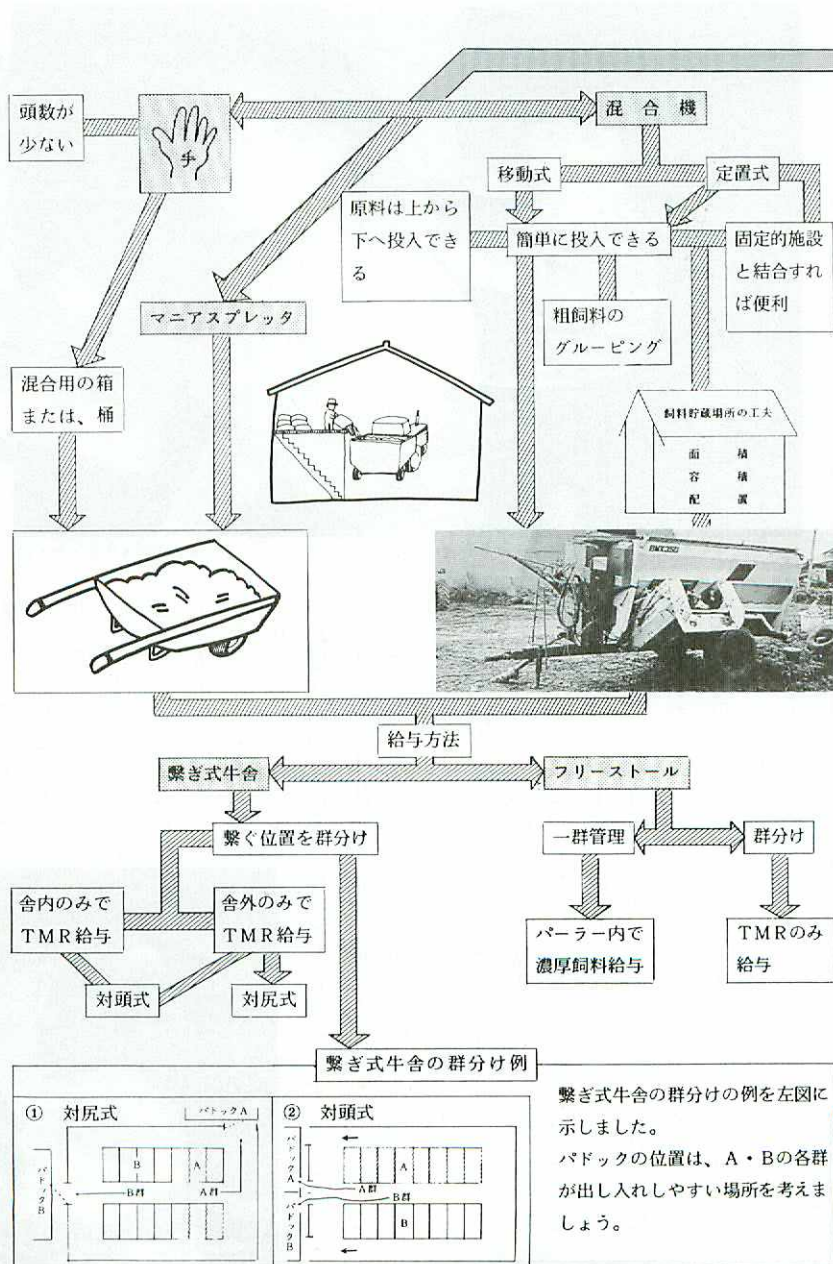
頭数が少ない

手

混合機

移動式

定置式

原料は上から下へ投入できる

簡単に投入できる

固定的施設と結合すれば便利

マニアスプレッタ

粗飼料のグルーピング

混合用の箱または、桶

飼料貯蔵場所の工夫

面積
容積
配置

給与方法

繋ぎ式牛舎

フリーストール

繋ぐ位置を群分け

一群管理

群分け

舎内のみでTMR給与

舎外のみでTMR給与

パーラー内で濃厚飼料給与

TMRのみ給与

対頭式

対尻式

繋ぎ式牛舎の群分け例

① 対尻式

パドックA

B

A

パドックB

B群

A群

② 対頭式

パドックA

A

A群

B群

パドックB

B

繋ぎ式牛舎の群分けの例を左図に示しました。
パドックの位置は、A・Bの各群が出し入れしやすい場所を考えましょう。